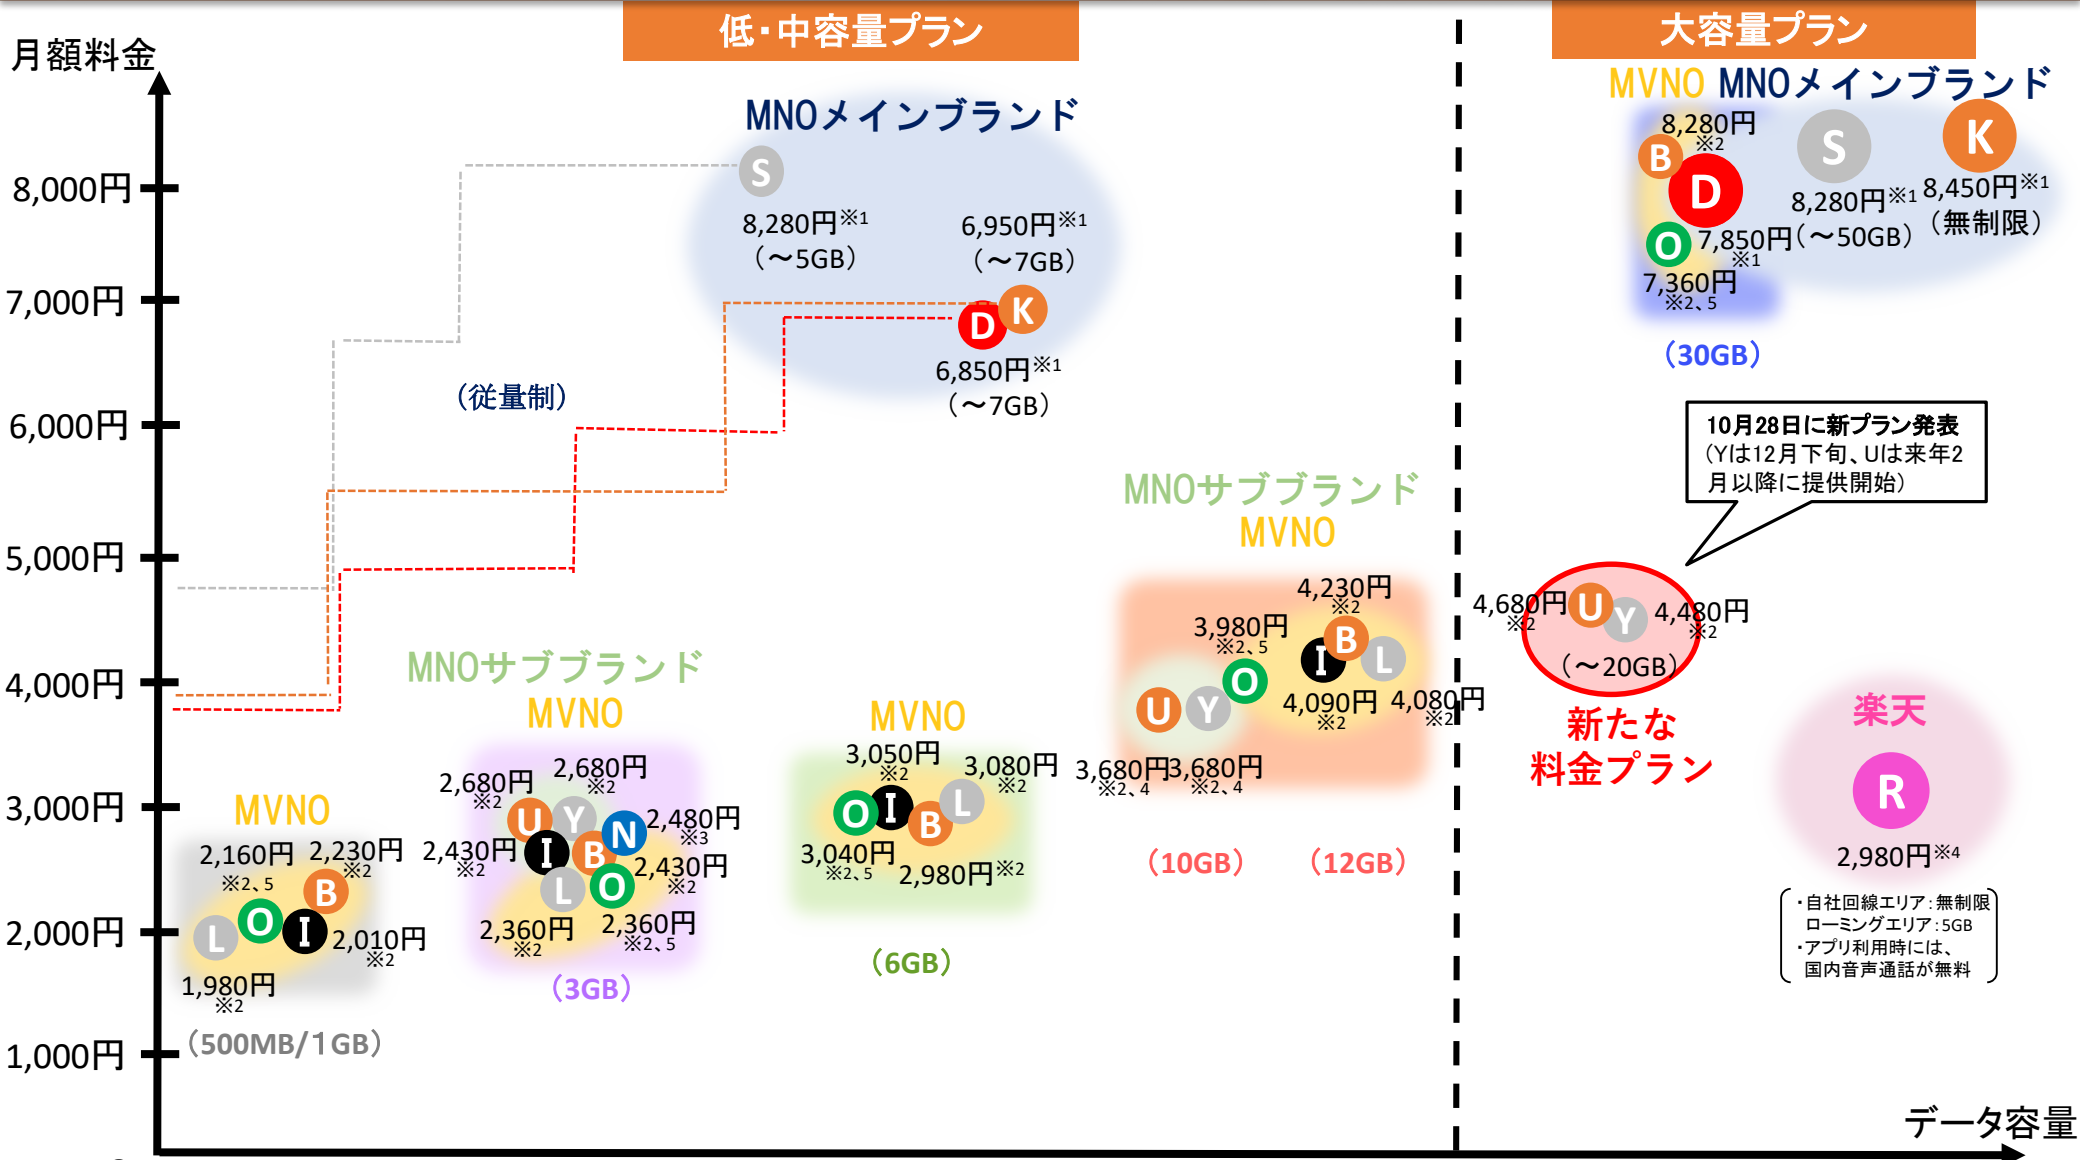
低・中容量プラン

大容量プラン

月額料金

8,000円
7,000円
6,000円
5,000円
4,000円
3,000円
2,000円
1,000円

データ容量

MNOメインブランド

S
8,280円※1
（～5GB）

6,950円※1
（～7GB）

D K
6,850円※1
（～7GB）

（従量制）

MVNO MNOメインブランド
8,280円
※2
B
D
S
K
8,280円※1 8,450円※1
O 7,850円（～50GB）（無制限）
※1
7,360円
※2、5
（30GB）

10月28日に新プラン発表
（Yは12月下旬、Uは来年2月以降に提供開始）

MNOサブブランド
MVNO
4,230円
※2
3,980円
※2、5
B
I L
O
U Y
4,090円 4,080円
※2 ※2
3,680円3,680円
※2、4 ※2、4
（10GB） （12GB）

4,680円 U Y 4,480円
※2 ※2
（～20GB）
新たな
料金プラン

楽天
R
2,980円※4
・自社回線エリア：無制限
ローミングエリア：5GB
・アプリ利用時には、
国内音声通話が無料

MNOサブブランド
MVNO
2,680円 2,680円
※2 ※2
U Y
N 2,480円
※3
2,430円 I B
※2 2,430円
L O ※2
2,360円 2,360円
※2 ※2、5
（3GB）

MVNO
3,050円
※2 3,080円
※2
O I L
B
3,040円
※2、5 2,980円※2
（6GB）

MVNO
2,160円 2,230円
※2、5 ※2
B
O
L I 2,010円
※2
1,980円
※2
（500MB/1GB）